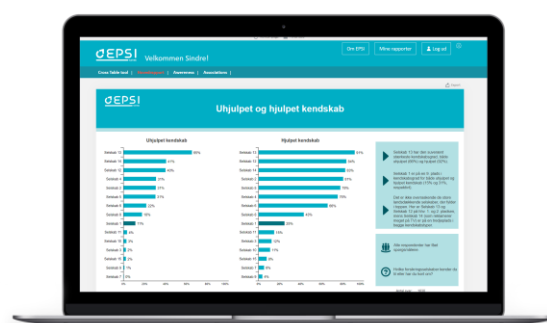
EPSI

Velkommen Sindre!

Om EPSI

Mine rapporter

Log ud

Cross Table tool | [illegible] | Awareness | Associations

EPSI

Uhjulpet og hjulpet kendskab

Uhjulpet kendskab

Hjulpet kendskab

Sendesk 13
Sendesk 15
Sendesk 12
Sendesk 4
Sendesk 3
Sendesk 2
Sendesk 9
Sendesk 5
Sendesk 8
Sendesk 7
Sendesk 11
Sendesk 6
Sendesk 14
Sendesk 10
Sendesk 1
Sendesk 1

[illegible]